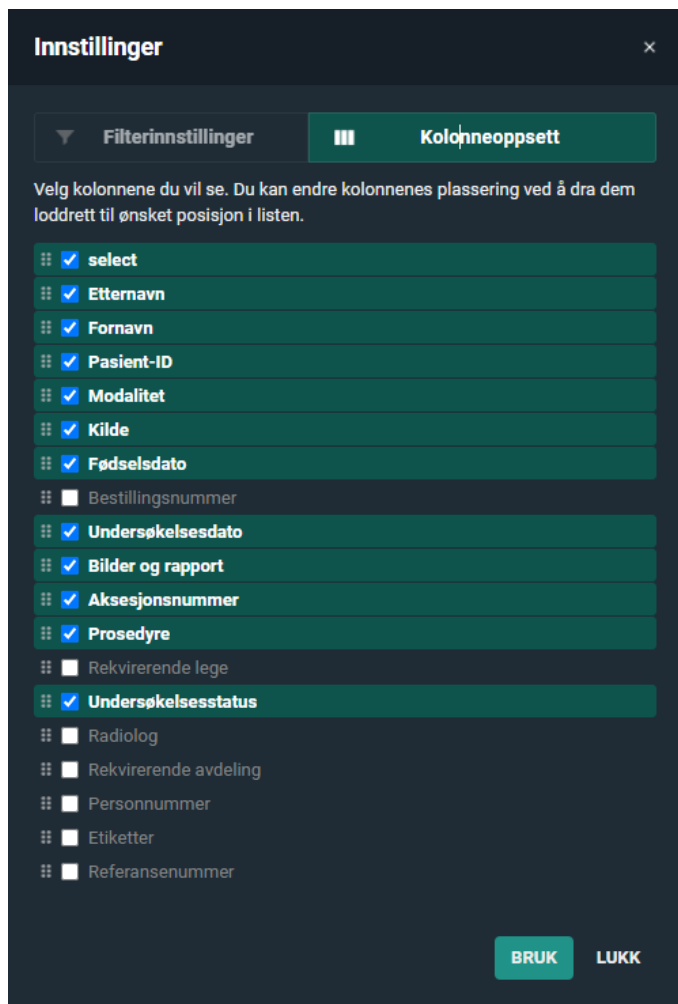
Innstillinger ×

Filterinnstillinger

Kolonneoppsett

Velg kolonnene du vil se. Du kan endre kolonnenes plassering ved å dra dem loddrett til ønsket posisjon i listen.

select
Etternavn
Fornavn
Pasient-ID
Modalitet
Kilde
Fødselsdato
Bestillingsnummer
Undersøkelsesdato
Bilder og rapport
Aksesjonsnummer
Prosedyre
Rekvirerende lege
Undersøkelsesstatus
Radiolog
Rekvirerende avdeling
Personnummer
Etiketter
Referansenummer

BRUK LUKK